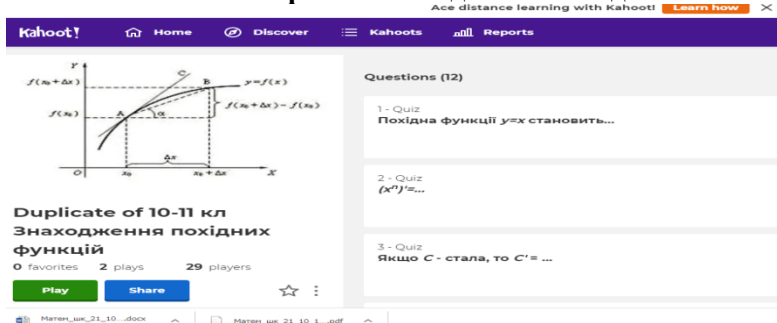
Ace distance learning with Kahoot! Learn how ×

Kahoot! Home Discover Kahoots Reports

$y$
$f(x_0+\Delta x)$
$C$
$B$
$y=f(x)$
$f(x_0+\Delta x)-f(x_0)$
$f(x_0)$
$A$
$\alpha$
$\Delta x$
$O$
$x_0$
$x_0+\Delta x$
$x$

Duplicate of 10-11 кл Знаходження похідних функцій

0 favorites 2 plays 29 players

Play Share

Questions (12)

1 - Quiz
Похідна функції $y=x$ становить...

2 - Quiz
$(x^n)'=$...

3 - Quiz
Якщо $C$ - стала, то $C'=$ ...

Матан_шк_21_10...docx
Матан_шк_21_10_1...pdf